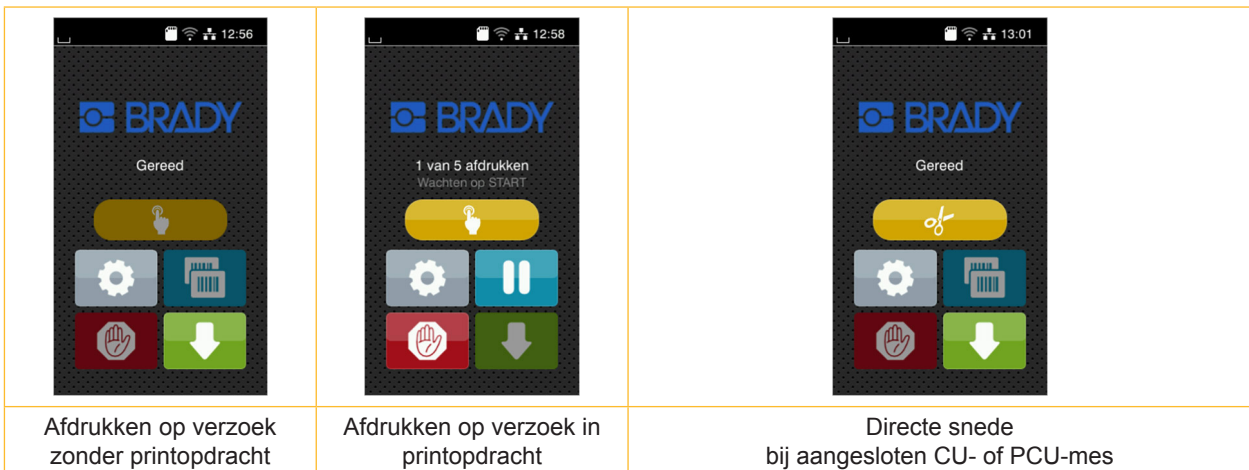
| 12:56 BRADY Gereed | 12:58 BRADY 1 van 5 afdrukken Wachten op START | 13:01 BRADY Gereed |
|---|---|---|
| Afdrukken op verzoek zonder printopdracht | Afdrukken op verzoek in printopdracht | Directe snede bij aangesloten CU- of PCU-mes |